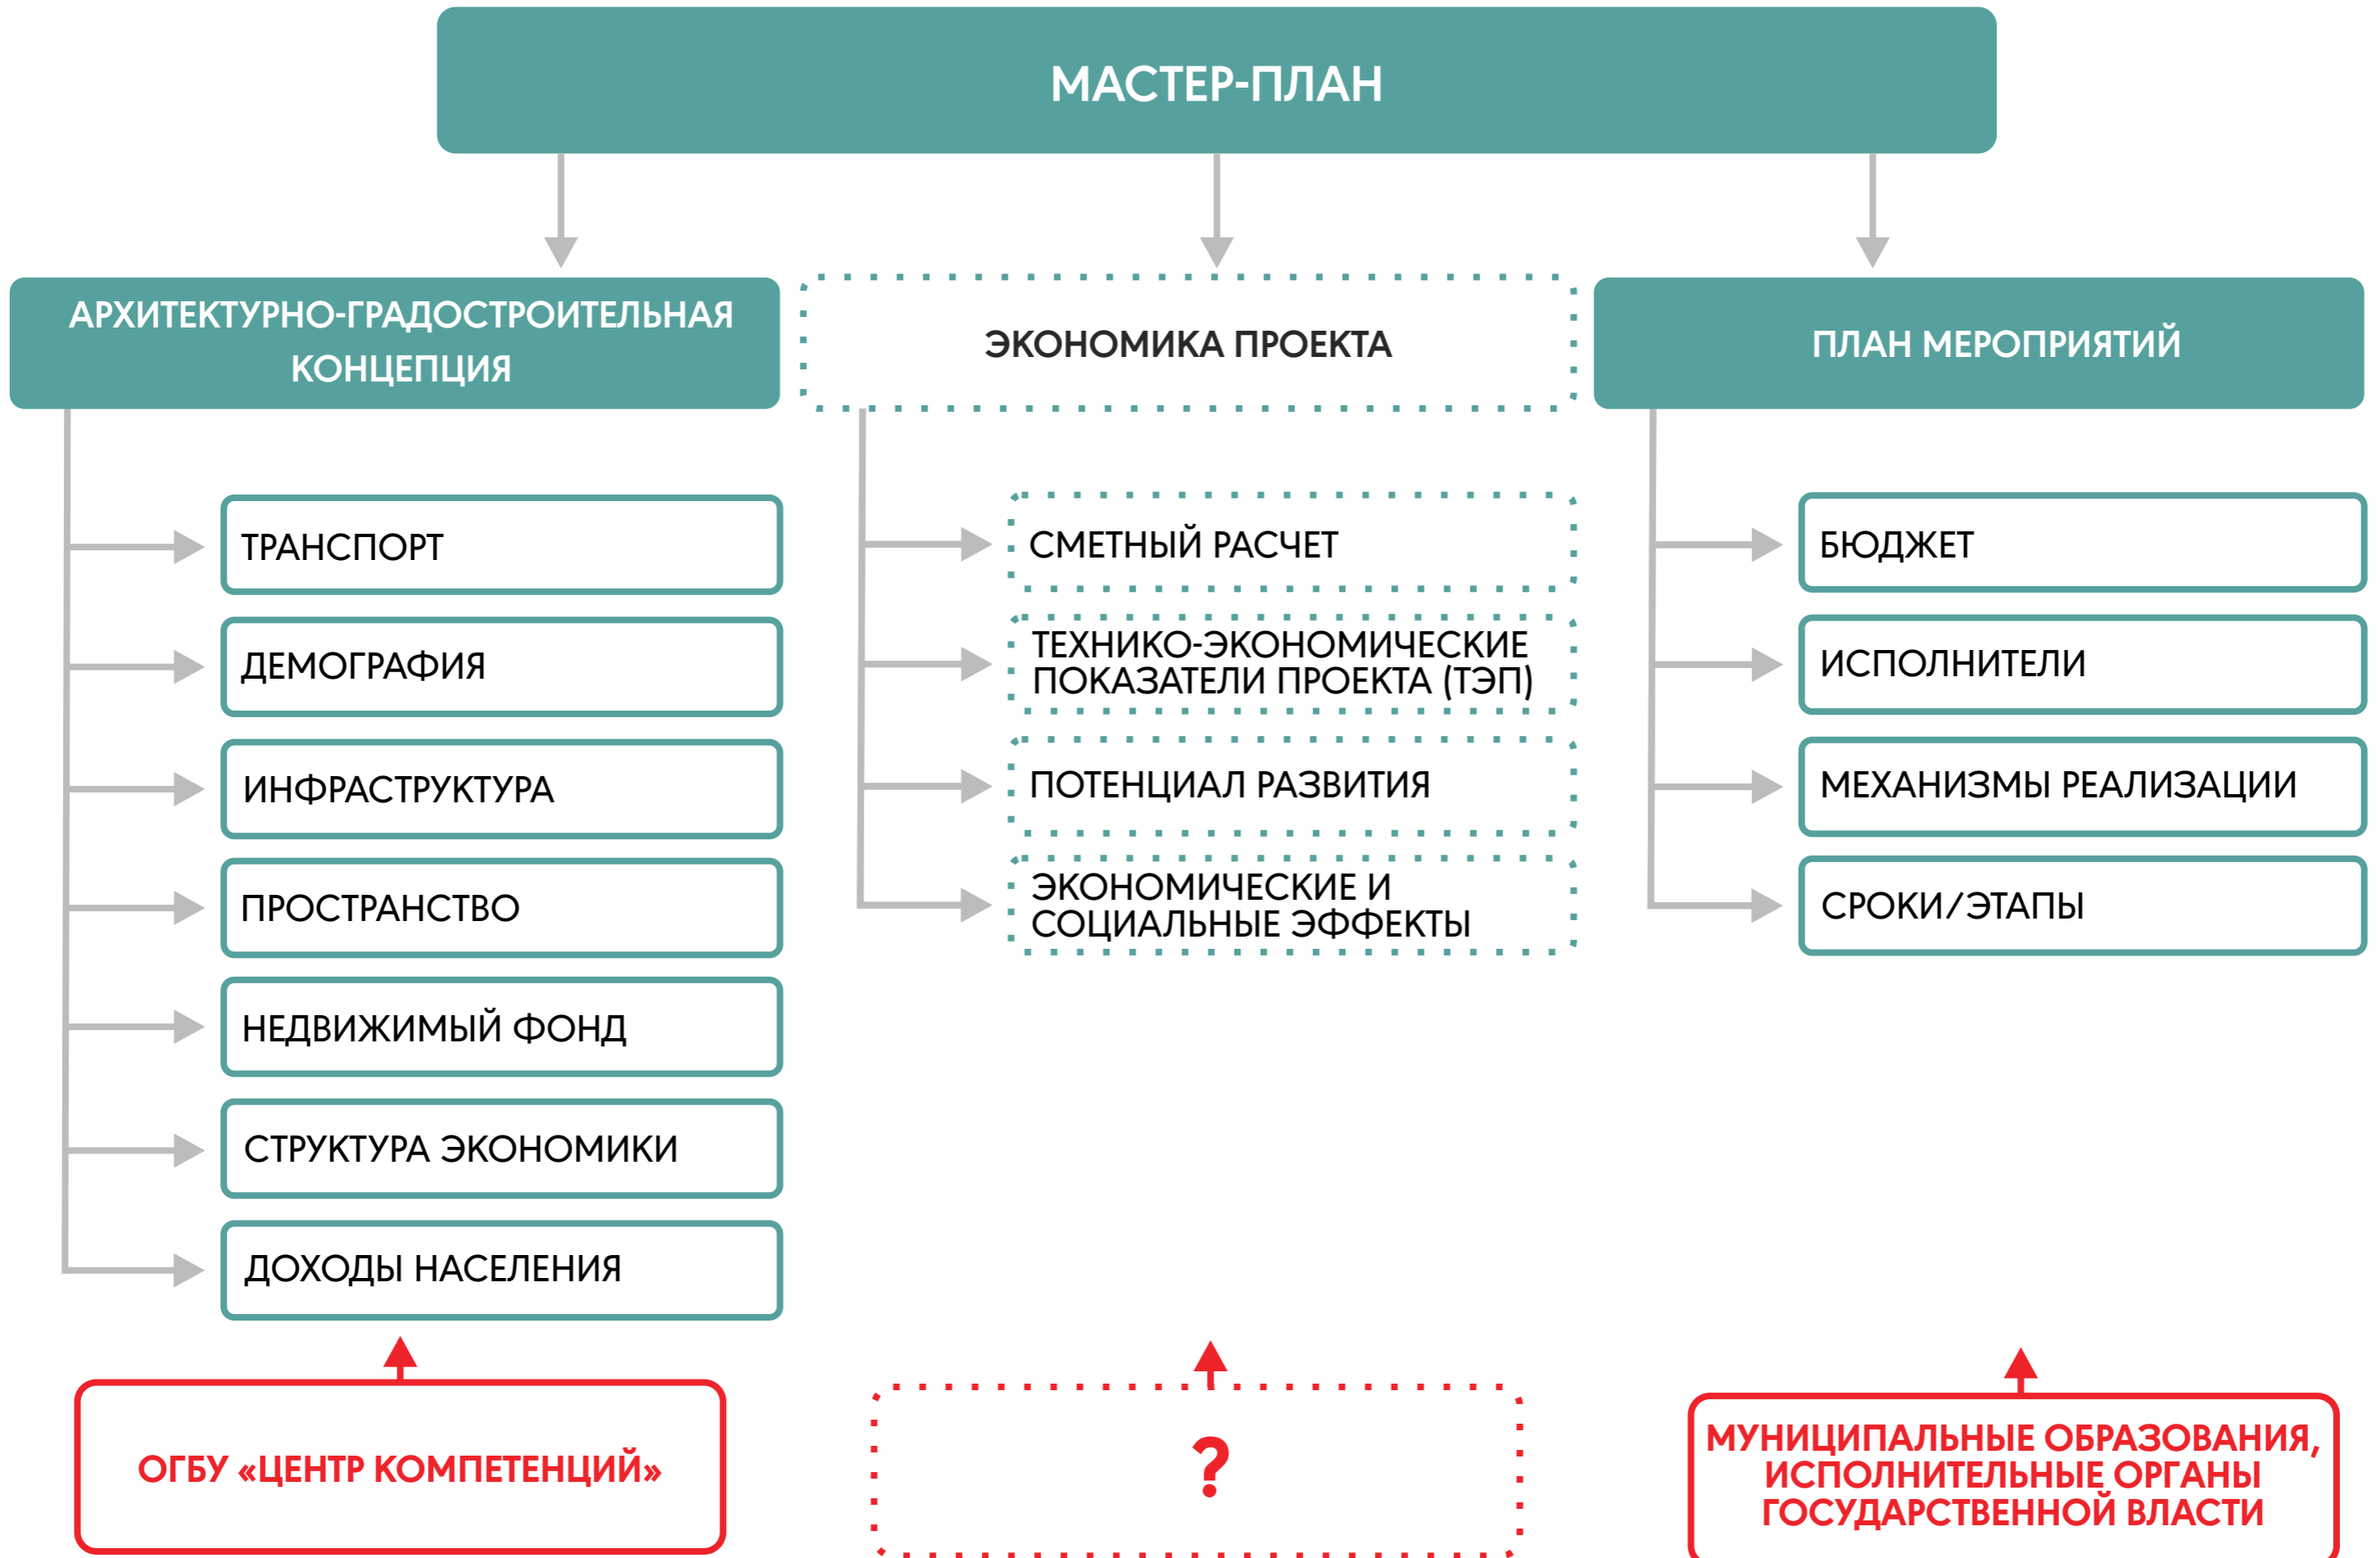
МАСТЕР-ПЛАН

АРХИТЕКТУРНО-ГРАДОСТРОИТЕЛЬНАЯ КОНЦЕПЦИЯ

ТРАНСПОРТ

ДЕМОГРАФИЯ

ИНФРАСТРУКТУРА

ПРОСТРАНСТВО

НЕДВИЖИМЫЙ ФОНД

СТРУКТУРА ЭКОНОМИКИ

ДОХОДЫ НАСЕЛЕНИЯ

ЭКОНОМИКА ПРОЕКТА

СМЕТНЫЙ РАСЧЕТ

ТЕХНИКО-ЭКОНОМИЧЕСКИЕ ПОКАЗАТЕЛИ ПРОЕКТА (ТЭП)

ПОТЕНЦИАЛ РАЗВИТИЯ

ЭКОНОМИЧЕСКИЕ И СОЦИАЛЬНЫЕ ЭФФЕКТЫ

ПЛАН МЕРОПРИЯТИЙ

БЮДЖЕТ

ИСПОЛНИТЕЛИ

МЕХАНИЗМЫ РЕАЛИЗАЦИИ

СРОКИ/ЭТАПЫ

ОГБУ «ЦЕНТР КОМПЕТЕНЦИЙ»

?

МУНИЦИПАЛЬНЫЕ ОБРАЗОВАНИЯ, ИСПОЛНИТЕЛЬНЫЕ ОРГАНЫ ГОСУДАРСТВЕННОЙ ВЛАСТИ